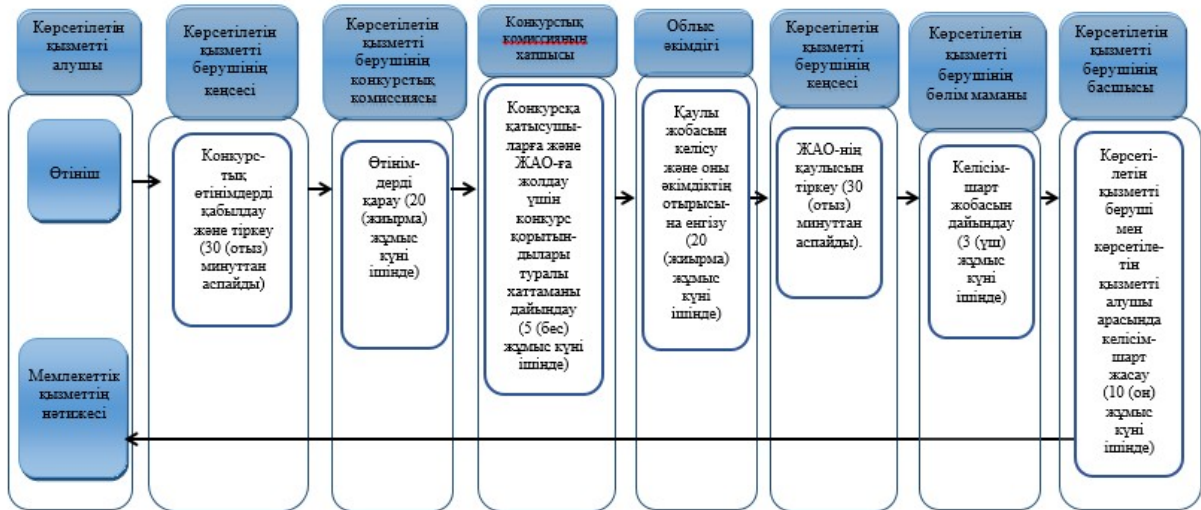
Көрсетілетін қызметті алушы

Көрсетілетін қызметті берушінің кеңсесі

Көрсетілетін қызметті берушінің конкурстық комиссиясы

Конкурстық комиссияның хатшысы

Облыс әкімдігі

Көрсетілетін қызметті берушінің кеңсесі

Көрсетілетін қызметті берушінің бөлім маманы

Көрсетілетін қызметті берушінің басшысы

Өтініш

Конкурстық өтінімдерді қабылдау және тіркеу (30 (отыз) минуттан аспайды)

Өтінімдерді қарау (20 (жиырма) жұмыс күні ішінде)

Конкурсқа қатысушыларға және ЖАО-ға жолдау үшін конкурс қорытындылары туралы хаттаманы дайындау (5 (бес) жұмыс күні ішінде)

Қаулы жобасын келісу және оны әкімдіктің отырысына енгізу (20 (жиырма) жұмыс күні ішінде)

ЖАО-нің қаулысын тіркеу (30 (отыз) минуттан аспайды).

Келісімшарт жобасын дайындау (3 (үш) жұмыс күні ішінде)

Көрсетілетін қызметті беруші мен көрсетілетін қызметті алушы арасында келісімшарт жасау (10 (он) жұмыс күні ішінде)

Мемлекеттік қызметтің нәтижесі